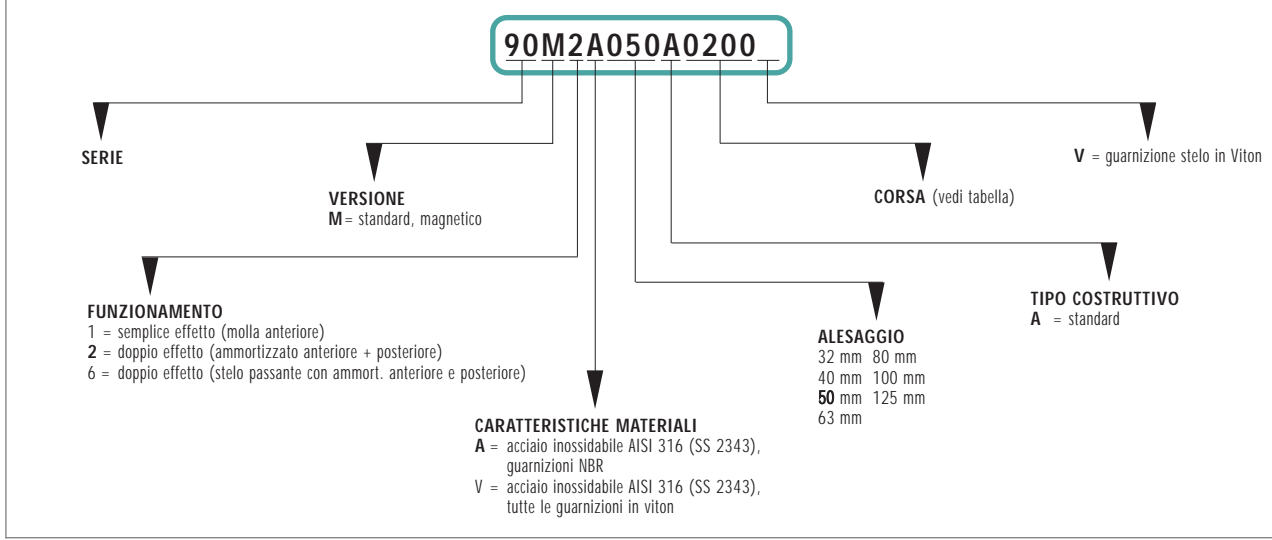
90M2A050A0200

SERIE

VERSIONE
M = standard, magnetico

FUNZIONAMENTO
1 = semplice effetto (molla anteriore)
2 = doppio effetto (ammortizzato anteriore + posteriore)
6 = doppio effetto (stelo passante con ammort. anteriore e posteriore)

CARATTERISTICHE MATERIALI
A = acciaio inossidabile AISI 316 (SS 2343), guarnizioni NBR
V = acciaio inossidabile AISI 316 (SS 2343), tutte le guarnizioni in viton

ALESAGGIO
32 mm 80 mm
40 mm 100 mm
50 mm 125 mm
63 mm

CORSA (vedi tabella)

TIPO COSTRUTTIVO
A = standard

V = guarnizione stelo in Viton